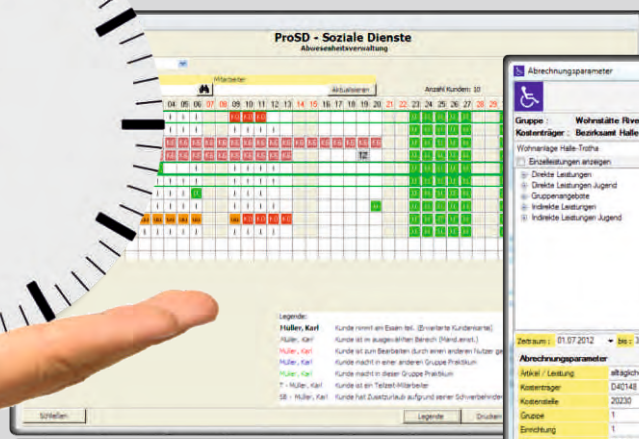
ProSD - Soziale Dienste
Abwesenheitsverwaltung

Mitarbeiter
Aktualisieren
Anzahl Kunden: 10

04 05 06 07 08 09 10 11 12 13 14 15 16 17 18 19 20 21 22 23 24 25 26 27 28

Legende:
Müller, Karl — Kunde nimmt am Essen teil. (Erweiterte Kundenkarte)
Müller, Karl — Kunde ist im ausgewählten Bereich (Mand.amst.)
Müller, Karl — Kunde ist zum Bearbeiten (durch einen anderen Nutzer ge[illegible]
Müller, Karl — Kunde macht in einer anderen Gruppe Praktikum
Müller, Karl — Kunde macht in dieser Gruppe Praktikum
T - Müller, Karl — Kunde ist ein Teilzeit-Mitarbeiter
SB - Müller, Karl — Kunde hat Zusatzurlaub aufgrund seiner Schwerbehind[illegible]

Schließen
Legende
Drucken

Abrechnungsparameter
Gruppe : Wohnstätte Rive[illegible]
Kostenträger : Bezirksamt Halle
Wohnanlage Halle-Trotha
Einzelleistungen anzeigen
Direkte Leistungen
Direkte Leistungen Jugend
Gruppenangebote
Indirekte Leistungen
Indirekte Leistungen Jugend

Zeitraum : 01.07.2012 bis : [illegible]
Abrechnungsparameter
| Artikel / Leistung | alltägl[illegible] |
|---|---|
| Kostenträger | D40148 |
| Kostenstelle | 20230 |
| Gruppe | 1 |
| Einrichtung | 1 |